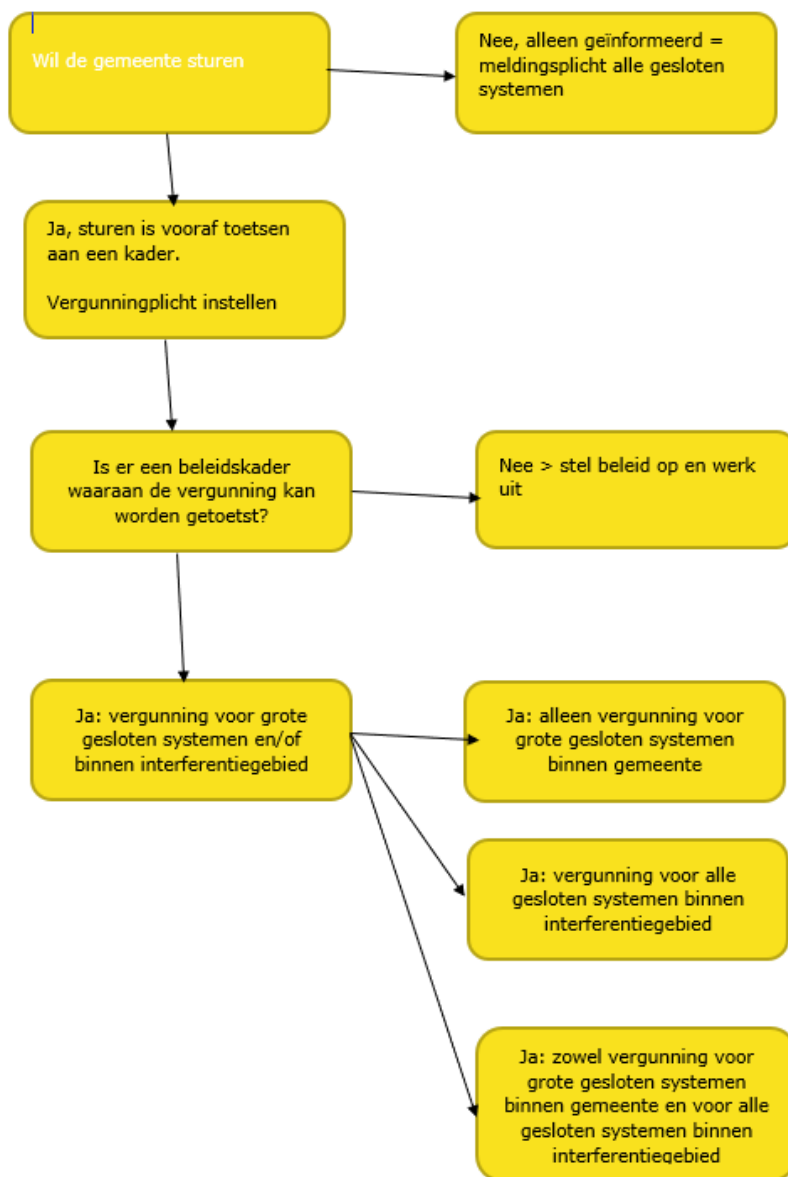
Wil de gemeente sturen

Nee, alleen geïnformeerd = meldingsplicht alle gesloten systemen

Ja, sturen is vooraf toetsen aan een kader.

Vergunningplicht instellen

Is er een beleidskader waaraan de vergunning kan worden getoetst?

Nee > stel beleid op en werk uit

Ja: vergunning voor grote gesloten systemen en/of binnen interferentiegebied

Ja: alleen vergunning voor grote gesloten systemen binnen gemeente

Ja: vergunning voor alle gesloten systemen binnen interferentiegebied

Ja: zowel vergunning voor grote gesloten systemen binnen gemeente en voor alle gesloten systemen binnen interferentiegebied